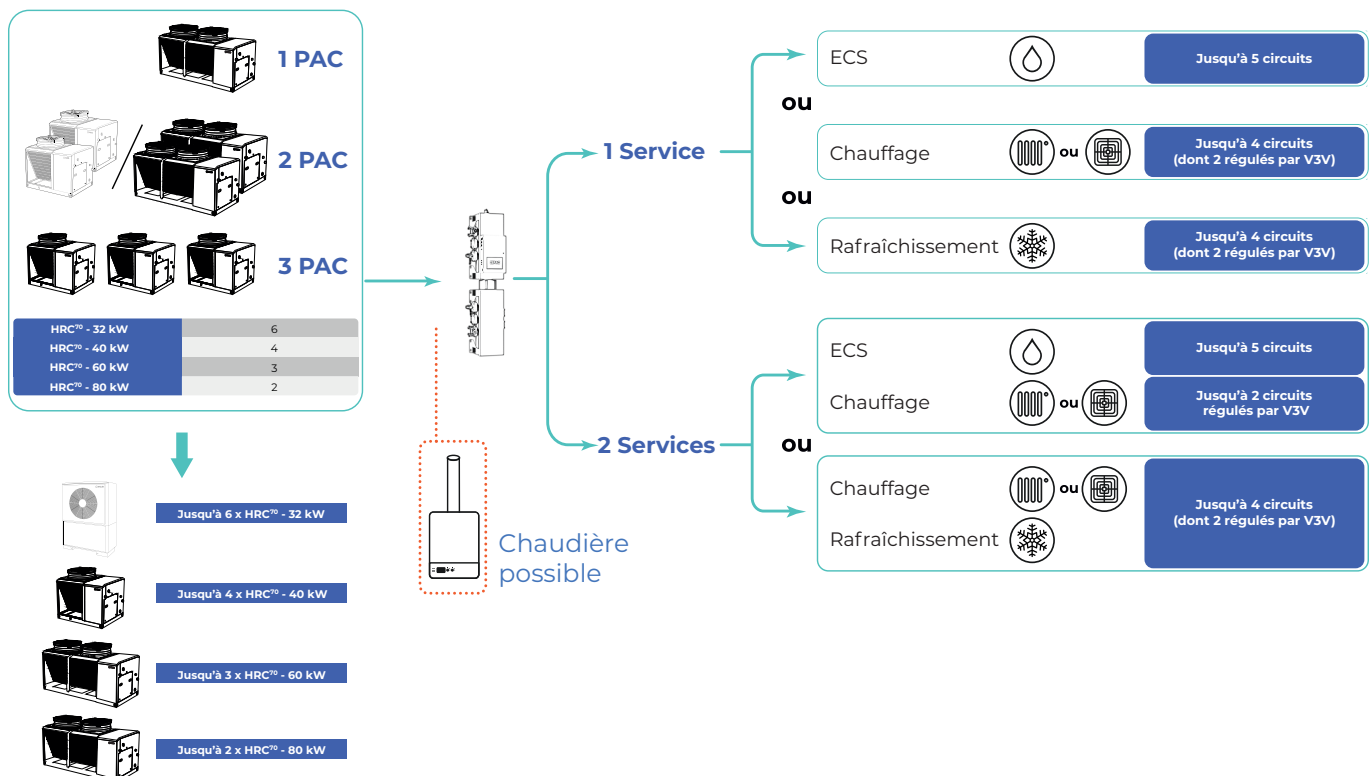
1 PAC

2 PAC

3 PAC

| | |
|---|---|
| HRC⁷⁰ - 32 kW | 6 |
| HRC⁷⁰ - 40 kW | 4 |
| HRC⁷⁰ - 60 kW | 3 |
| HRC⁷⁰ - 80 kW | 2 |

Jusqu'à 6 x HRC⁷⁰ - 32 kW

Jusqu'à 4 x HRC⁷⁰ - 40 kW

Jusqu'à 3 x HRC⁷⁰ - 60 kW

Jusqu'à 2 x HRC⁷⁰ - 80 kW

Chaudière possible

1 Service

2 Services

ECS Jusqu'à 5 circuits

ou

Chauffage ou Jusqu'à 4 circuits (dont 2 régulés par V3V)

ou

Rafraîchissement Jusqu'à 4 circuits (dont 2 régulés par V3V)

ECS Jusqu'à 5 circuits

Chauffage ou Jusqu'à 2 circuits régulés par V3V

ou

Chauffage ou

Rafraîchissement

Jusqu'à 4 circuits (dont 2 régulés par V3V)